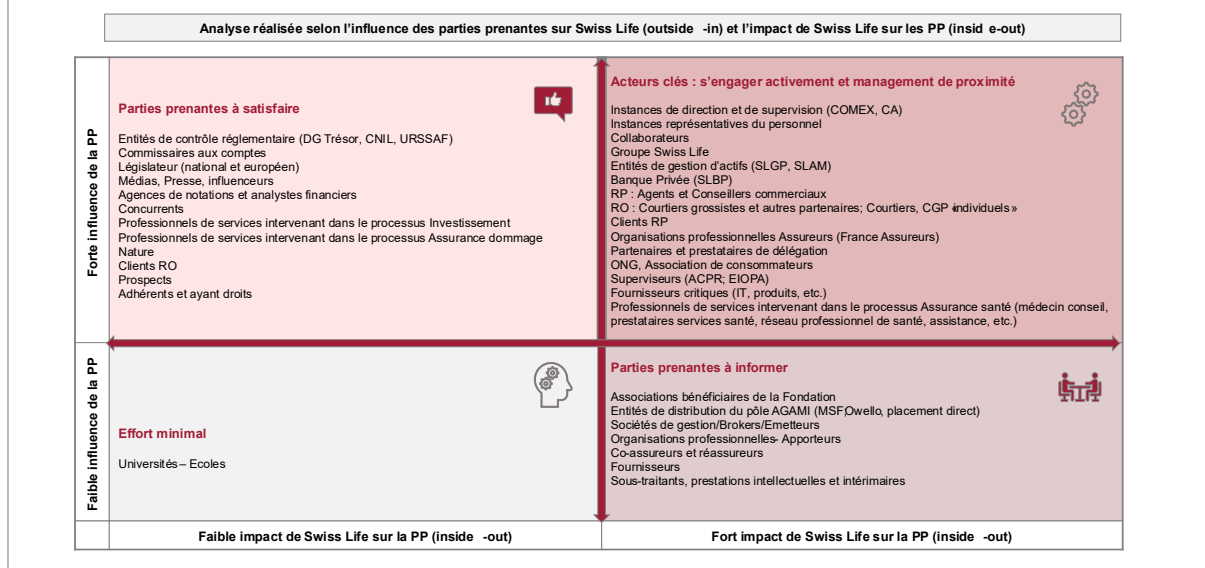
Analyse réalisée selon l'influence des parties prenantes sur Swiss Life (outside -in) et l'impact de Swiss Life sur les PP (insid e-out)

Forte influence de la PP

Parties prenantes à satisfaire

Entités de contrôle réglementaire (DG Trésor, CNIL, URSSAF)
Commissaires aux comptes
Législateur (national et européen)
Médias, Presse, influenceurs
Agences de notations et analystes financiers
Concurrents
Professionnels de services intervenant dans le processus Investissement
Professionnels de services intervenant dans le processus Assurance dommage
Nature
Clients RO
Prospects
Adhérents et ayant droits

Acteurs clés : s'engager activement et management de proximité

Instances de direction et de supervision (COMEX, CA)
Instances représentatives du personnel
Collaborateurs
Groupe Swiss Life
Entités de gestion d'actifs (SLGP, SLAM)
Banque Privée (SLBP)
RP : Agents et Conseillers commerciaux
RO : Courtiers grossistes et autres partenaires; Courtiers, CGP «individuels»
Clients RP
Organisations professionnelles Assureurs (France Assureurs)
Partenaires et prestataires de délégation
ONG, Association de consommateurs
Superviseurs (ACPR; EIOPA)
Fournisseurs critiques (IT, produits, etc.)
Professionnels de services intervenant dans le processus Assurance santé (médecin conseil, prestataires services santé, réseau professionnel de santé, assistance, etc.)

Faible influence de la PP

Effort minimal

Universités – Ecoles

Parties prenantes à informer

Associations bénéficiaires de la Fondation
Entités de distribution du pôle AGAMI (MSF,Owello, placement direct)
Sociétés de gestion/Brokers/Emetteurs
Organisations professionnelles- Apporteurs
Co-assureurs et réassureurs
Fournisseurs
Sous-traitants, prestations intellectuelles et intérimaires

Faible impact de Swiss Life sur la PP (inside -out)

Fort impact de Swiss Life sur la PP (inside -out)